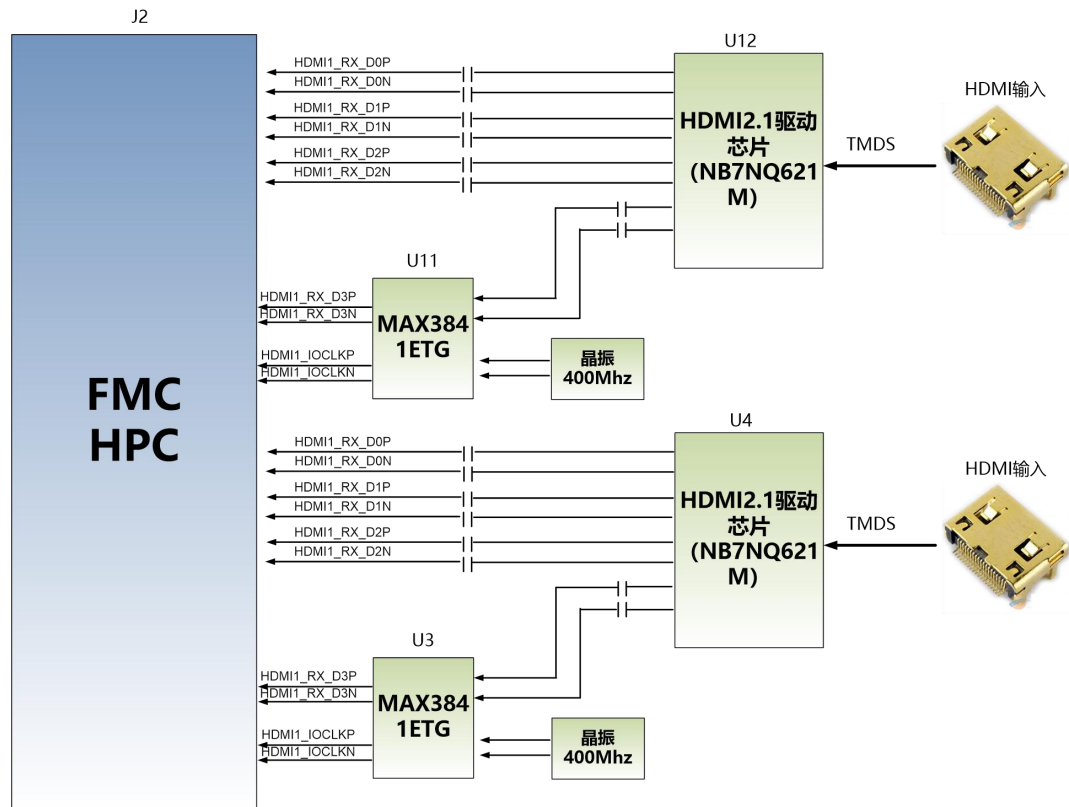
J2

FMC
HPC

HDMI1_RX_D0P
HDMI1_RX_D0N
HDMI1_RX_D1P
HDMI1_RX_D1N
HDMI1_RX_D2P
HDMI1_RX_D2N

U12
HDMI2.1驱动芯片（NB7NQ621M）

TMDS

HDMI输入

U11
MAX3841ETG

HDMI1_RX_D3P
HDMI1_RX_D3N
HDMI1_IOCLKP
HDMI1_IOCLKN

晶振
400Mhz

HDMI1_RX_D0P
HDMI1_RX_D0N
HDMI1_RX_D1P
HDMI1_RX_D1N
HDMI1_RX_D2P
HDMI1_RX_D2N

U4
HDMI2.1驱动芯片（NB7NQ621M）

TMDS

HDMI输入

U3
MAX3841ETG

HDMI1_RX_D3P
HDMI1_RX_D3N
HDMI1_IOCLKP
HDMI1_IOCLKN

晶振
400Mhz